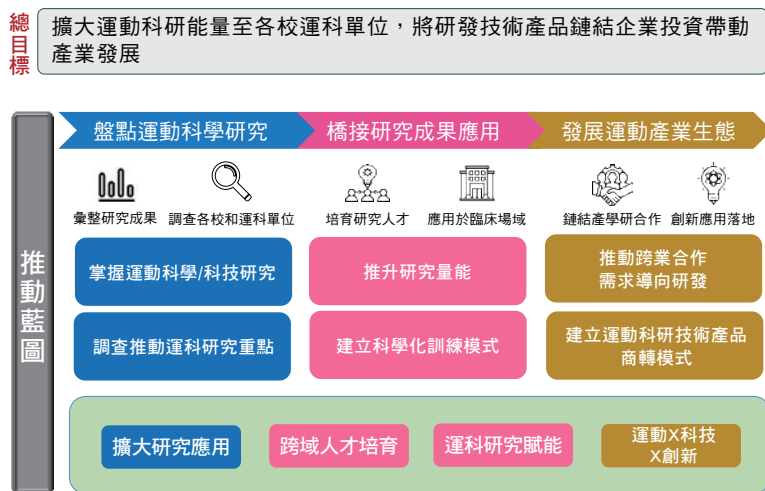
總目標

擴大運動科研能量至各校運科單位，將研發技術產品鏈結企業投資帶動產業發展

推動藍圖

盤點運動科學研究

橋接研究成果應用

發展運動產業生態

彙整研究成果

調查各校和運科單位

培育研究人才

應用於臨床場域

鏈結產學研合作

創新應用落地

掌握運動科學/科技研究

推升研究量能

推動跨業合作需求導向研發

調查推動運科研究重點

建立科學化訓練模式

建立運動科研技術產品商轉模式

擴大研究應用

跨域人才培育

運科研究賦能

運動X科技X創新